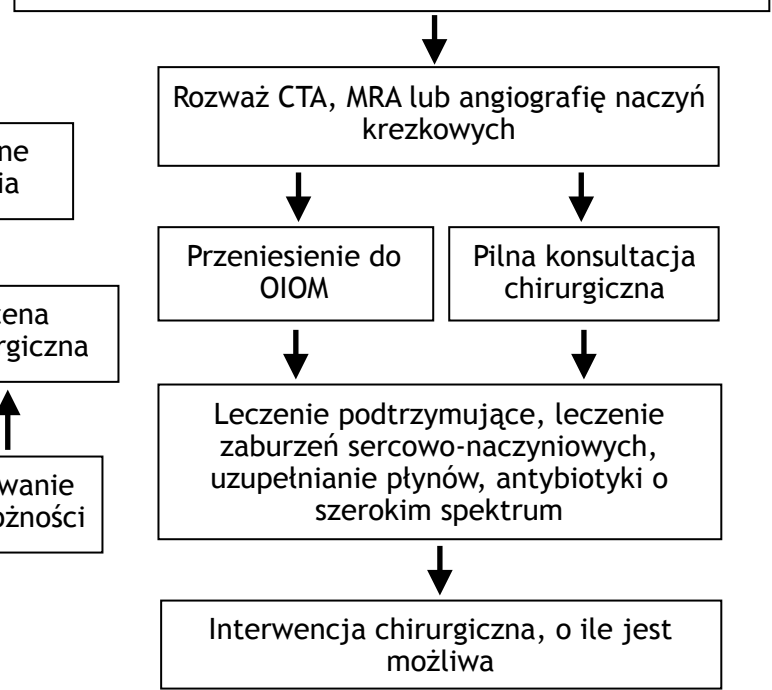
ne
ia

zena
rgiczna

wanie
żności

Rozważ CTA, MRA lub angiografię naczyń krezkowych

Przeniesienie do OIOM

Pilna konsultacja chirurgiczna

Leczenie podtrzymujące, leczenie zaburzeń sercowo-naczyniowych, uzupełnianie płynów, antybiotyki o szerokim spektrum

Interwencja chirurgiczna, o ile jest możliwa